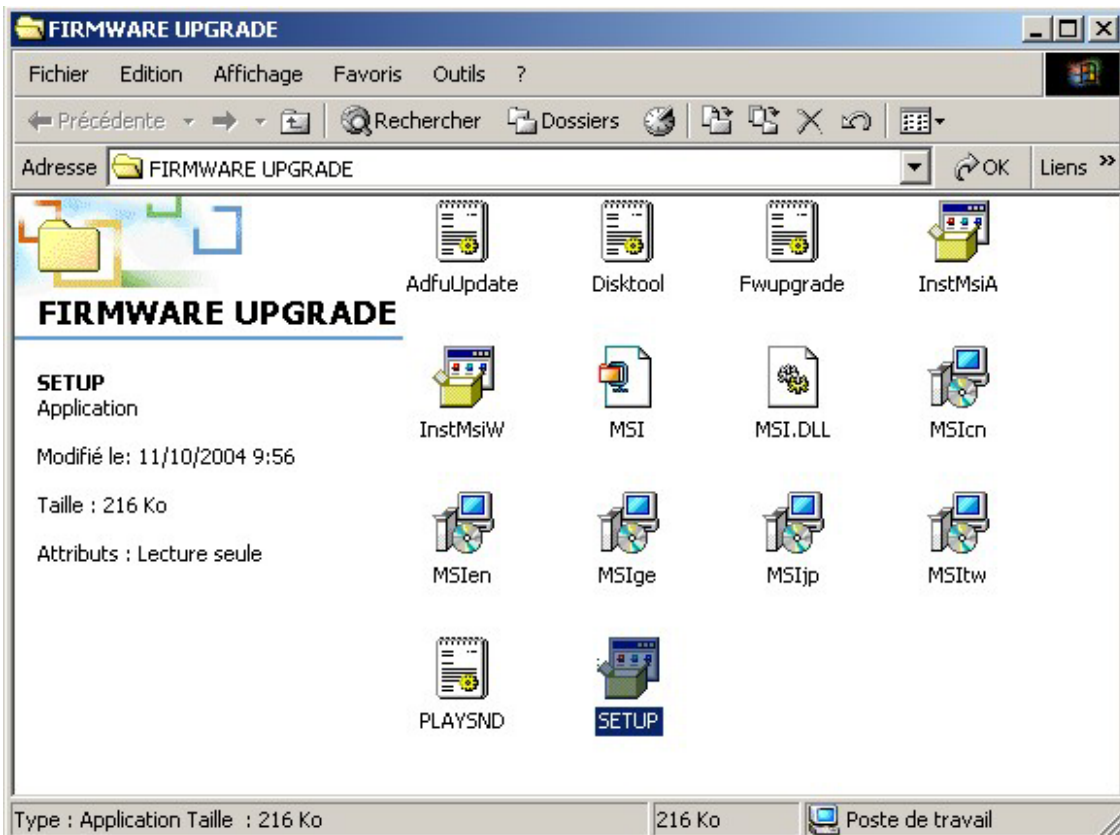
FIRMWARE UPGRADE

Fichier Edition Affichage Favoris Outils ?

Précédente Rechercher Dossiers

Adresse FIRMWARE UPGRADE OK Liens »

FIRMWARE UPGRADE

SETUP
Application

Modifié le: 11/10/2004 9:56

Taille : 216 Ko

Attributs : Lecture seule

AdfuUpdate Disktool Fwupgrade InstMsiA

InstMsiW MSI MSI.DLL MSIcn

MSIen MSIge MSIjp MSItw

PLAYSND SETUP

Type : Application Taille : 216 Ko 216 Ko Poste de travail